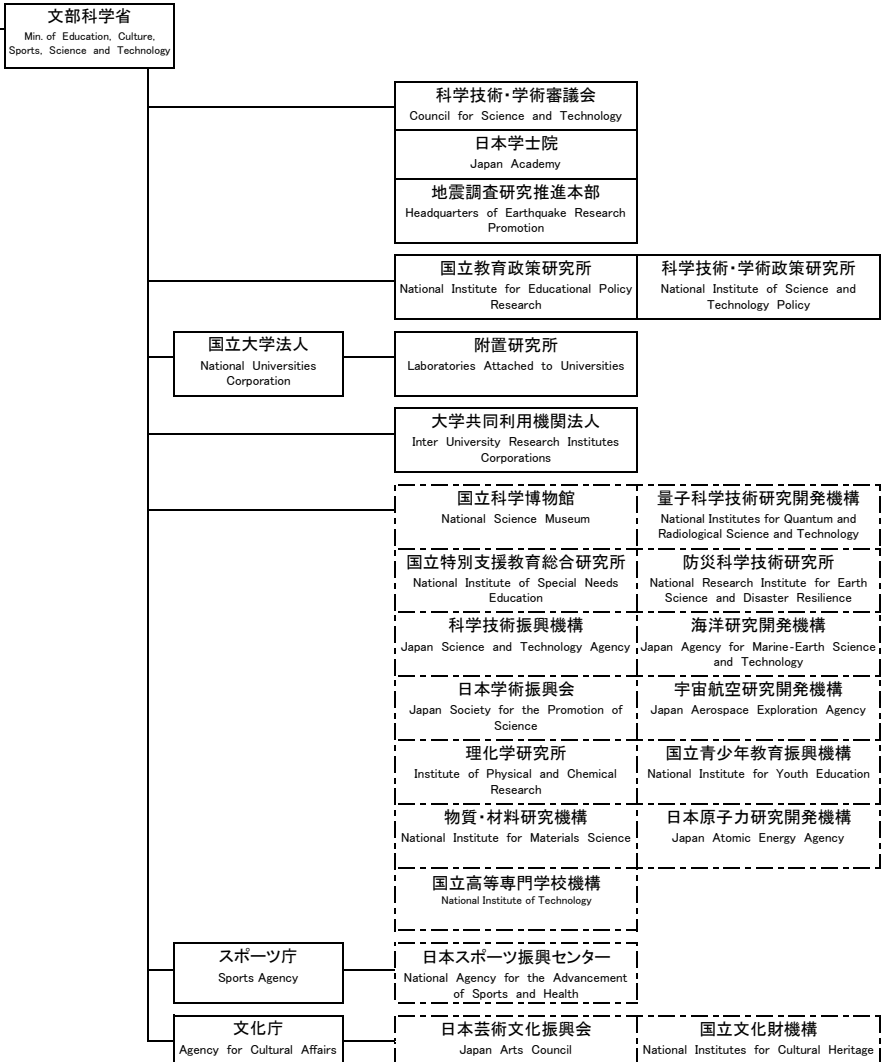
文部科学省
Min. of Education, Culture, Sports, Science and Technology

科学技術・学術審議会
Council for Science and Technology

日本学士院
Japan Academy

地震調査研究推進本部
Headquarters of Earthquake Research Promotion

国立教育政策研究所
National Institute for Educational Policy Research

科学技術・学術政策研究所
National Institute of Science and Technology Policy

国立大学法人
National Universities Corporation

附置研究所
Laboratories Attached to Universities

大学共同利用機関法人
Inter University Research Institutes Corporations

国立科学博物館
National Science Museum

量子科学技術研究開発機構
National Institutes for Quantum and Radiological Science and Technology

国立特別支援教育総合研究所
National Institute of Special Needs Education

防災科学技術研究所
National Research Institute for Earth Science and Disaster Resilience

科学技術振興機構
Japan Science and Technology Agency

海洋研究開発機構
Japan Agency for Marine-Earth Science and Technology

日本学術振興会
Japan Society for the Promotion of Science

宇宙航空研究開発機構
Japan Aerospace Exploration Agency

理化学研究所
Institute of Physical and Chemical Research

国立青少年教育振興機構
National Institute for Youth Education

物質・材料研究機構
National Institute for Materials Science

日本原子力研究開発機構
Japan Atomic Energy Agency

国立高等専門学校機構
National Institute of Technology

スポーツ庁
Sports Agency

日本スポーツ振興センター
National Agency for the Advancement of Sports and Health

文化庁
Agency for Cultural Affairs

日本芸術文化振興会
Japan Arts Council

国立文化財機構
National Institutes for Cultural Heritage